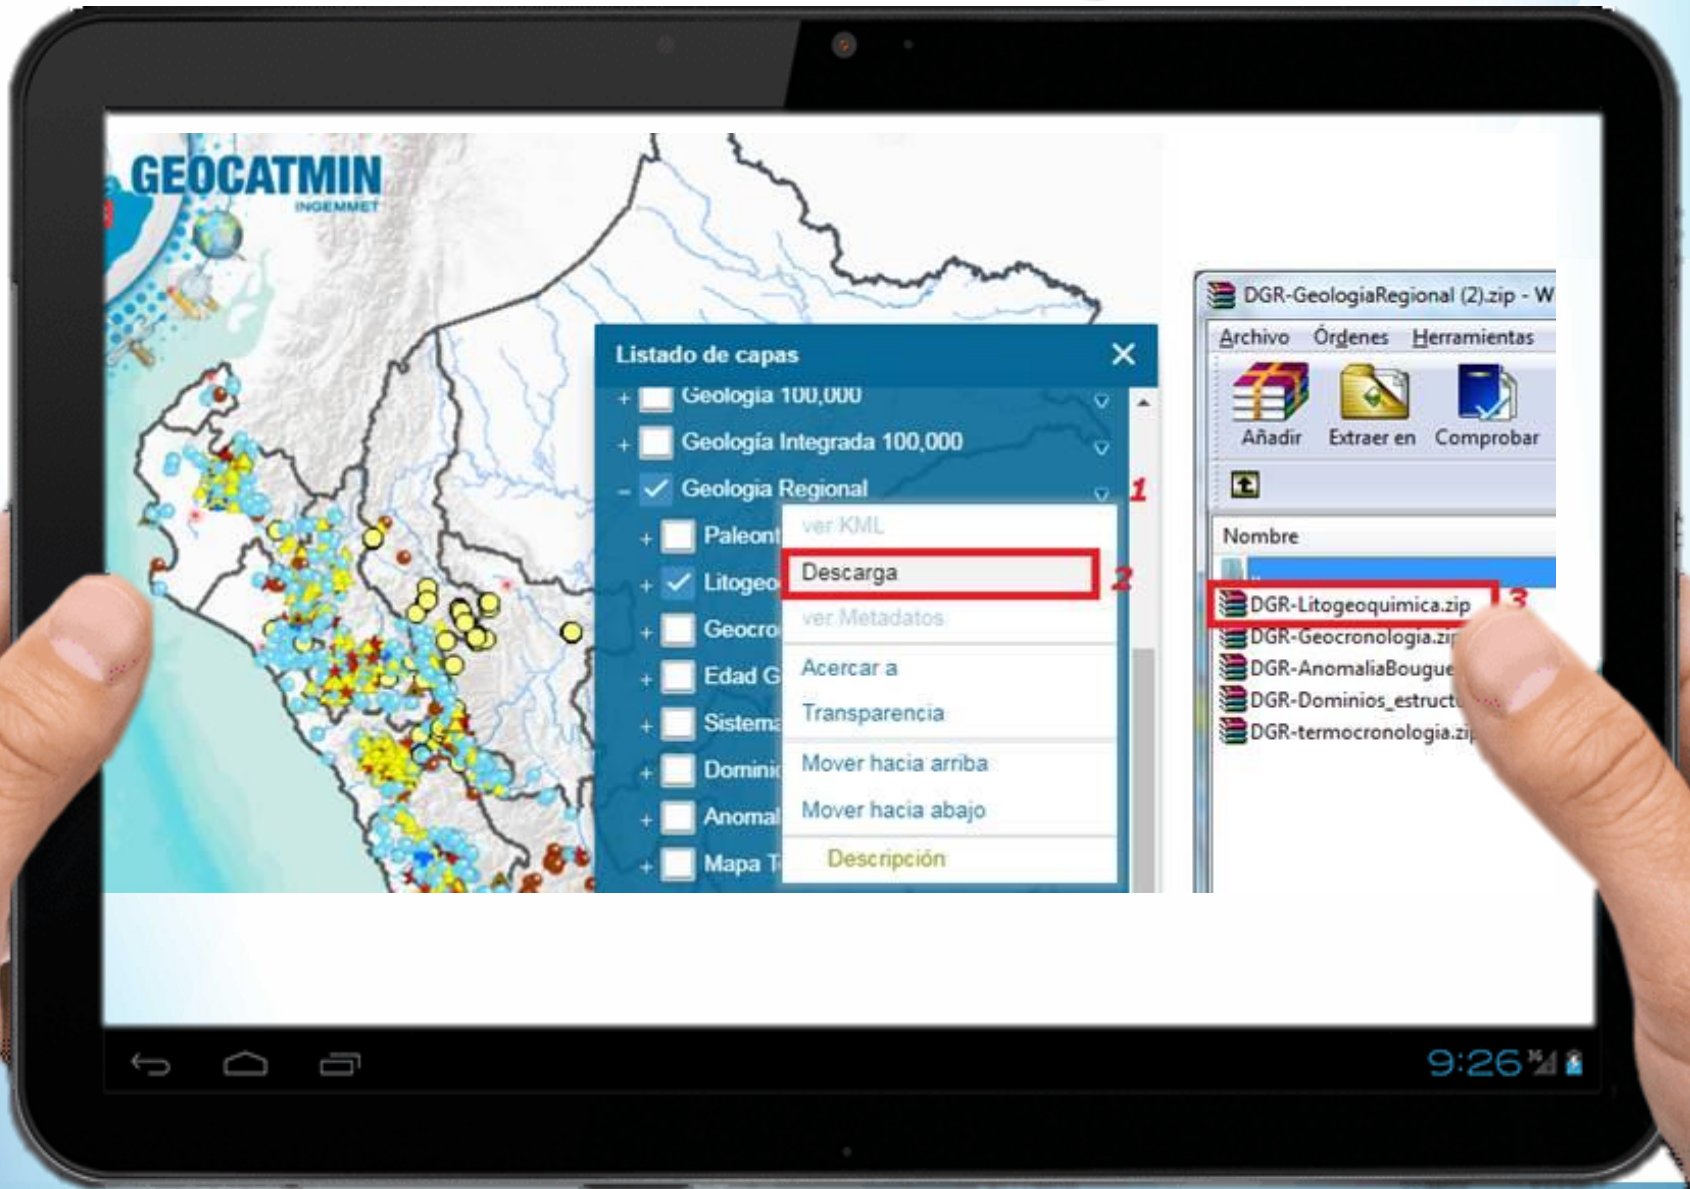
GEOCATMIN
INGEMMET

Listado de capas
+ Geología 100,000
+ Geología Integrada 100,000
– Geología Regional 1
+ Paleont
+ Litogeo
+ Geocro
+ Edad G
+ Sistema
+ Domini
+ Anomal
+ Mapa T

ver KML
Descarga 2
ver Metadatos
Acercar a
Transparencia
Mover hacia arriba
Mover hacia abajo
Descripción

DGR-GeologiaRegional (2).zip - W
Archivo Órdenes Herramientas
Añadir Extraer en Comprobar
Nombre
DGR-Litogeoquimica.zip 3
DGR-Geocronologia.zi
DGR-AnomaliaBougue
DGR-Dominios_estruct
DGR-termocronologia.zi

9:26